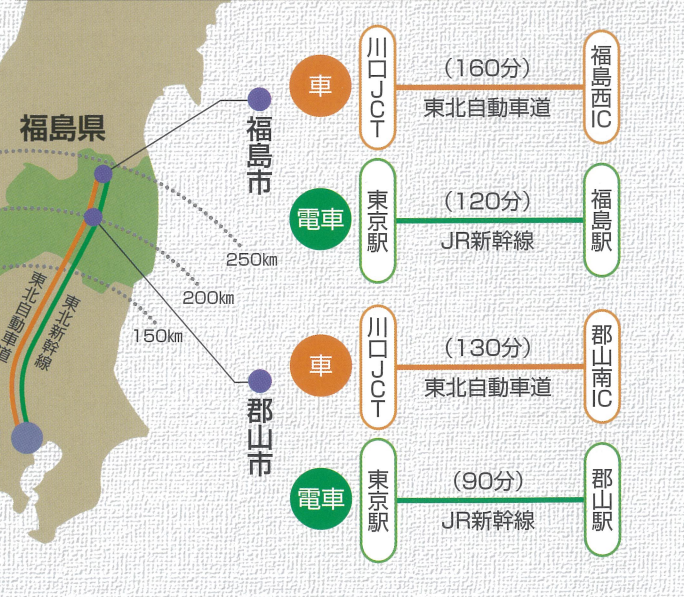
福島県

東北自動車道

東北新幹線

250km

200km

150km

福島市

車　川口JCT　(160分)　東北自動車道　福島西IC

電車　東京駅　(120分)　JR新幹線　福島駅

郡山市

車　川口JCT　(130分)　東北自動車道　郡山南IC

電車　東京駅　(90分)　JR新幹線　郡山駅